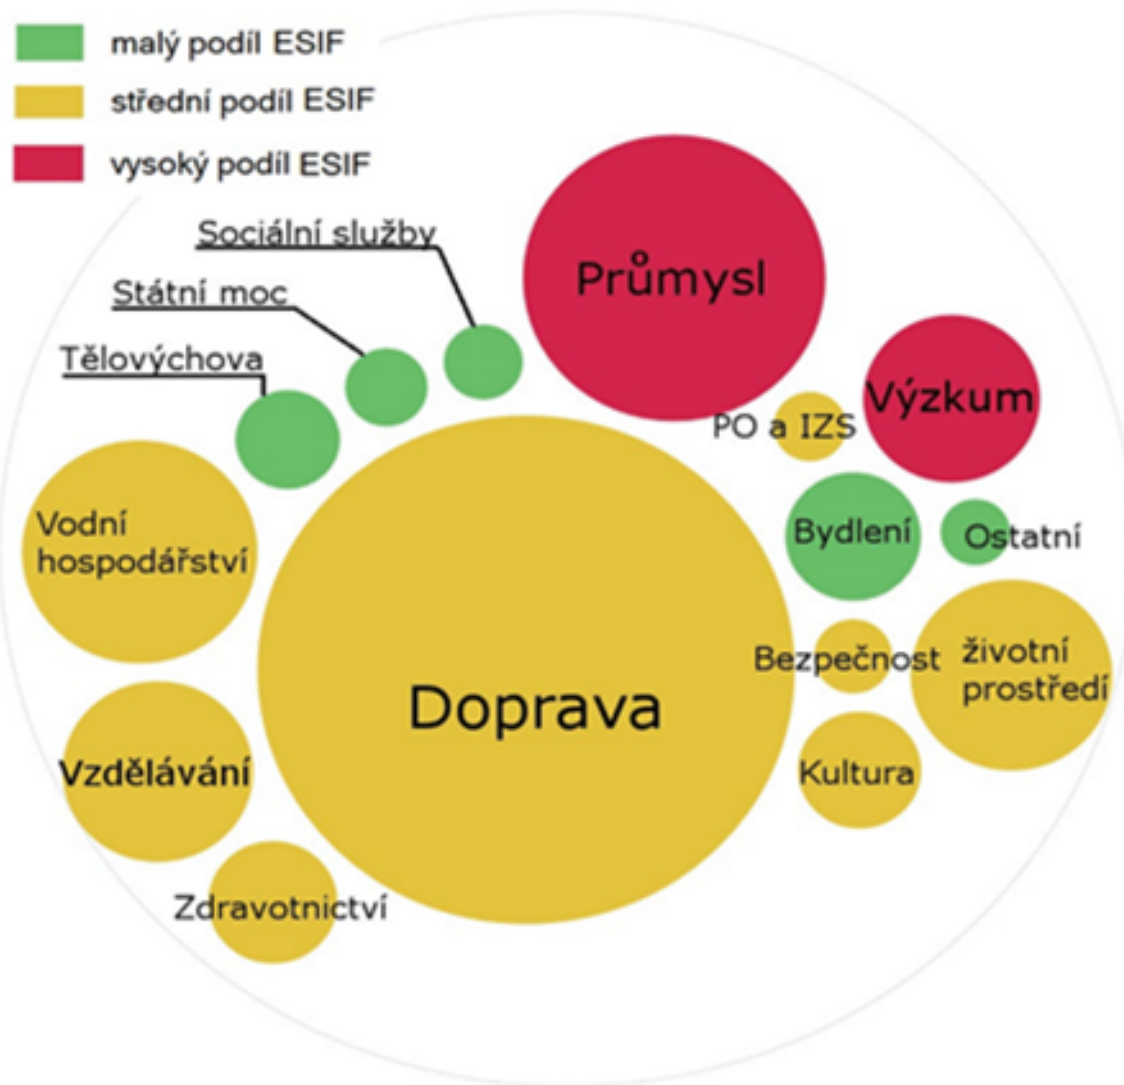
malý podíl ESIF
střední podíl ESIF
vysoký podíl ESIF

Sociální služby
Státní moc
Tělovýchova
Průmysl
Výzkum
PO a IZS
Vodní hospodářství
Bydlení
Ostatní
Bezpečnost
životní prostředí
Doprava
Vzdělávání
Kultura
Zdravotnictví